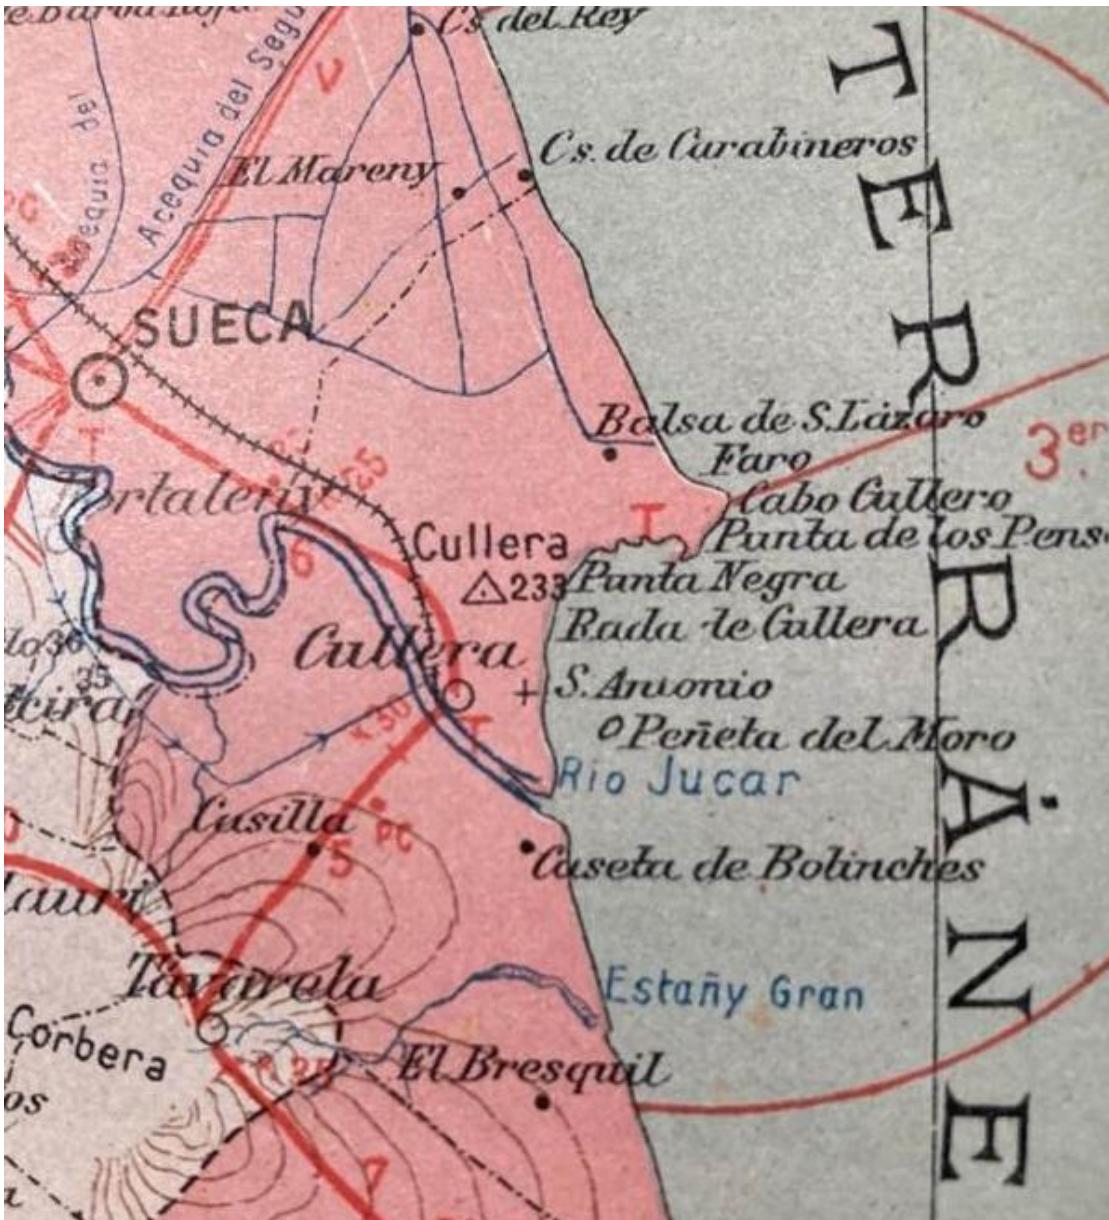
Cs. del Rey
Acequia del Seg
Acequia del
El Mareny
Cs. de Carabineros
SUECA
Balsa de S. Lázaro
Faro
Cabo Cullero
Punta de los Pens
3.er
rtaleny
Cullera
△233
Punta Negra
Rada de Cullera
Cullera
S. Antonio
Peñeta del Moro
Río Jucar
Cusilla
Caseta de Bolinches
Tavarela
Estañy Gran
Corbera
El Bresquil
T E R R Á N E